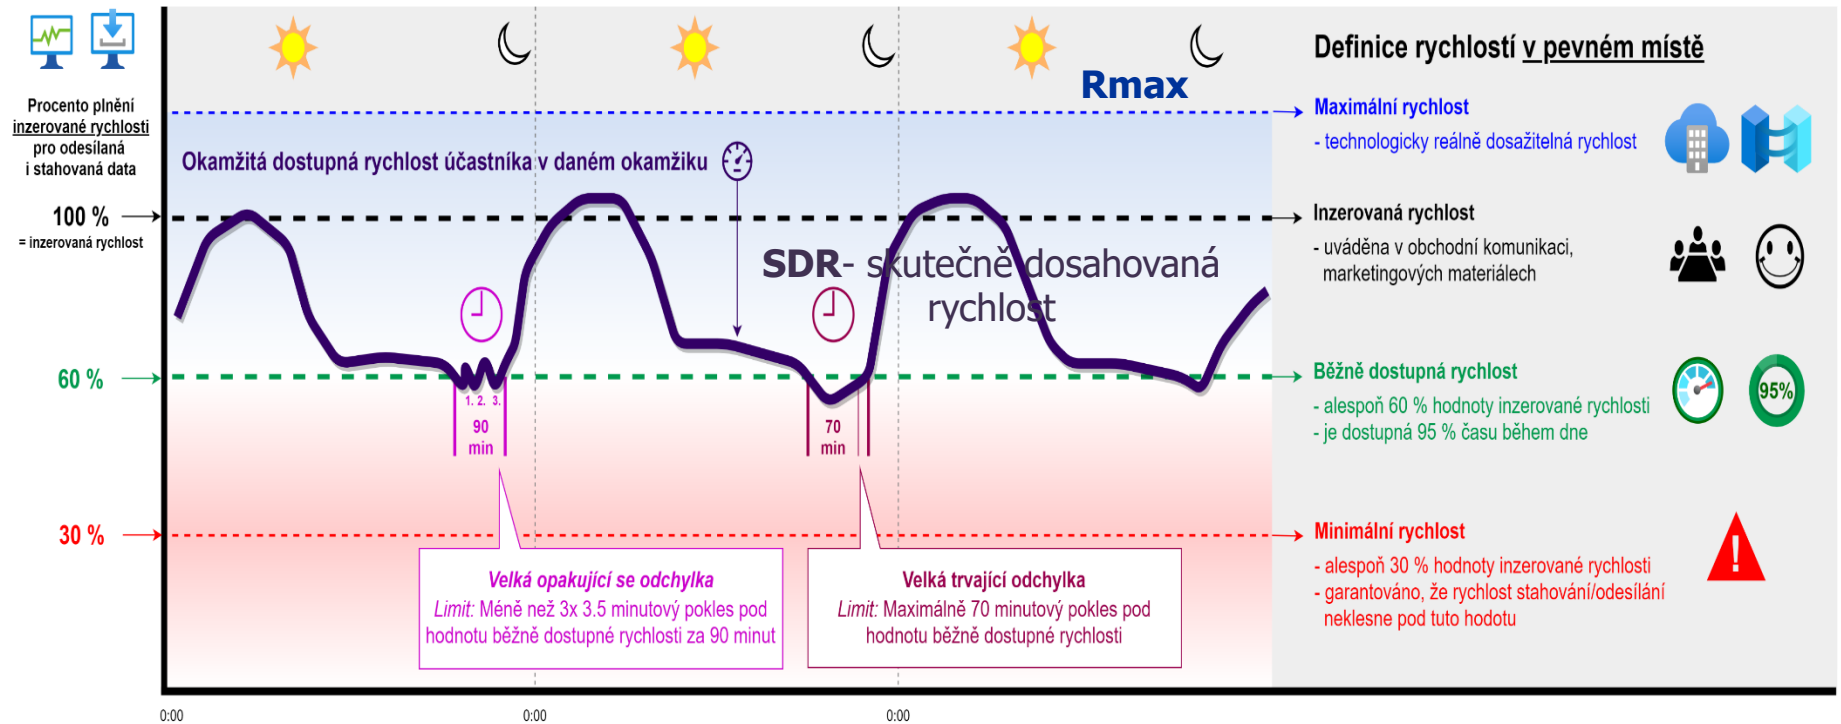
Procento plnění inzerované rychlosti pro odesílaná i stahovaná data

100 %
= inzerovaná rychlost

60 %

30 %

Rmax

Okamžitá dostupná rychlost účastníka v daném okamžiku

SDR- skutečně dosahovaná rychlost

1. 2. 3.
90 min

70 min

Velká opakující se odchylka
Limit: Méně než 3x 3.5 minutový pokles pod hodnotu běžně dostupné rychlosti za 90 minut

Velká trvající odchylka
Limit: Maximálně 70 minutový pokles pod hodnotu běžně dostupné rychlosti

0:00
0:00
0:00

Definice rychlostí v pevném místě

Maximální rychlost
- technologicky reálně dosažitelná rychlost

Inzerovaná rychlost
- uváděna v obchodní komunikaci, marketingových materiálech

Běžně dostupná rychlost
- alespoň 60 % hodnoty inzerované rychlosti
- je dostupná 95 % času během dne

95%

Minimální rychlost
- alespoň 30 % hodnoty inzerované rychlosti
- garantováno, že rychlost stahování/odesílání neklesne pod tuto hodotu